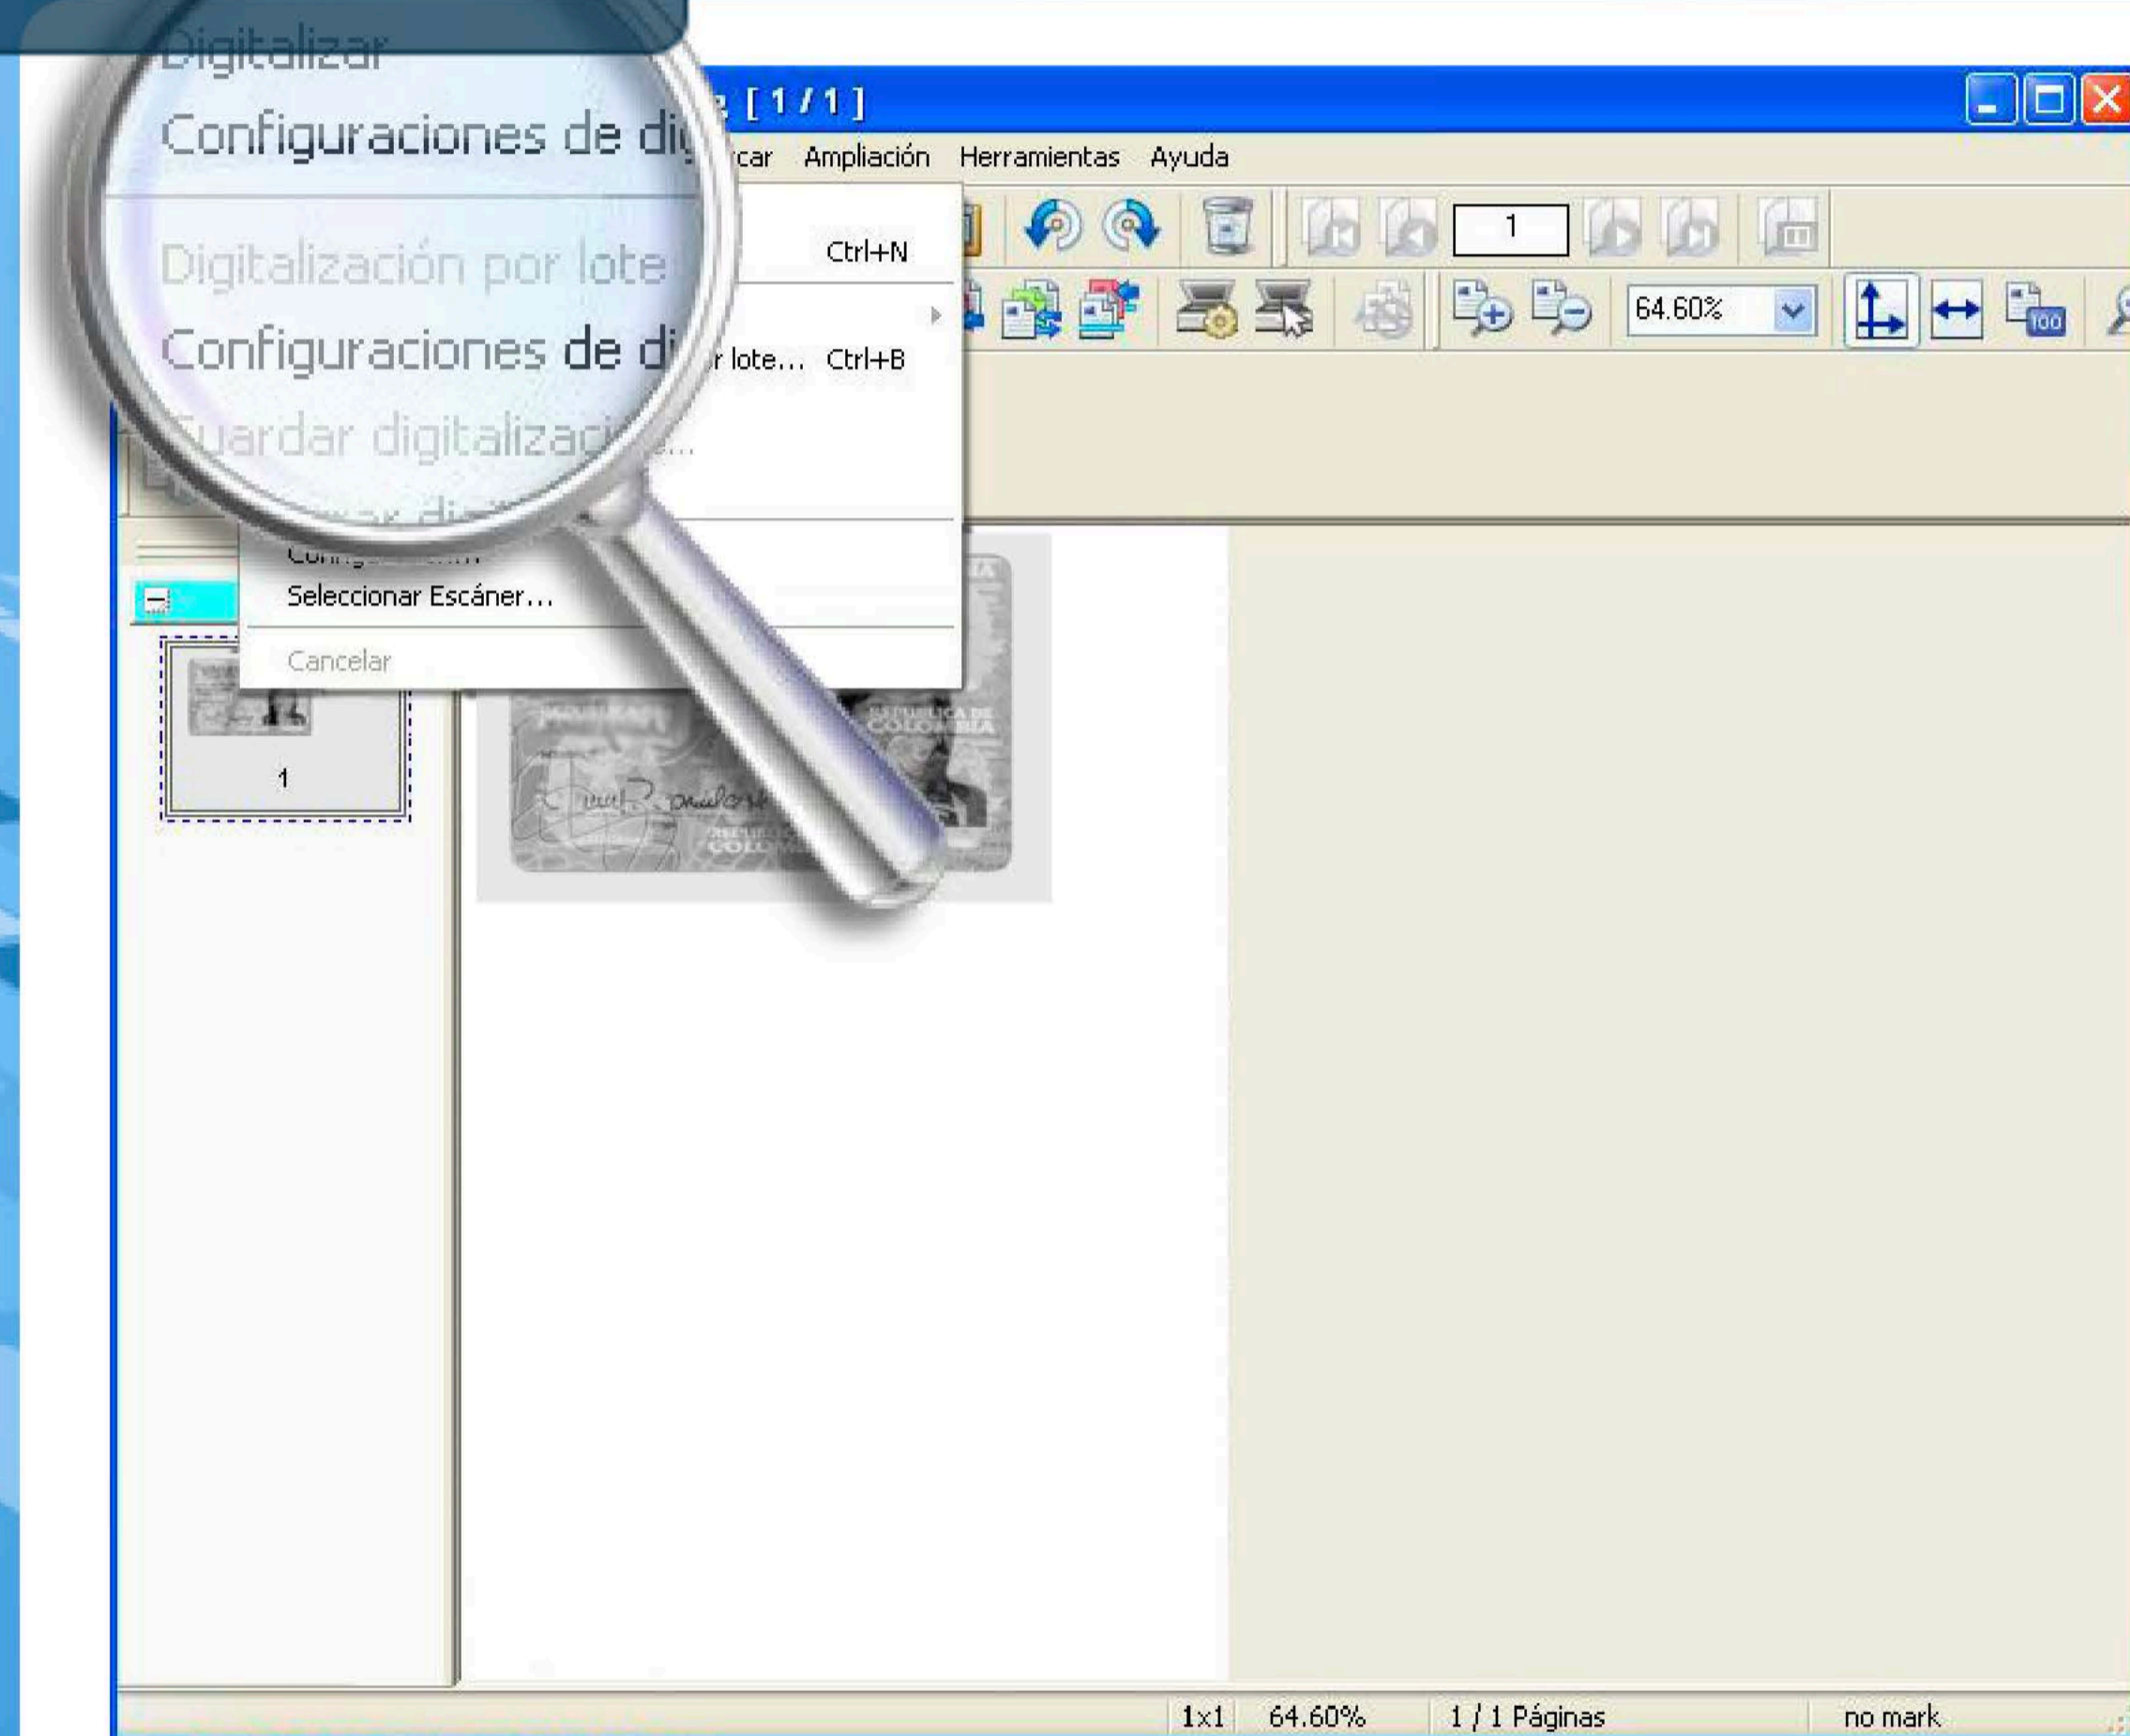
Digitalizar
Configuraciones de di
Digitalización por lote
Configuraciones de di
Guardar digitaliza

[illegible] [1 / 1]
car Ampliación Herramientas Ayuda
Ctrl+N
r lote... Ctrl+B
1
64.60%
Seleccionar Escáner...
Cancelar
1
REPUBLICA DE COLOMBIA
1x1 64.60% 1 / 1 Páginas no mark